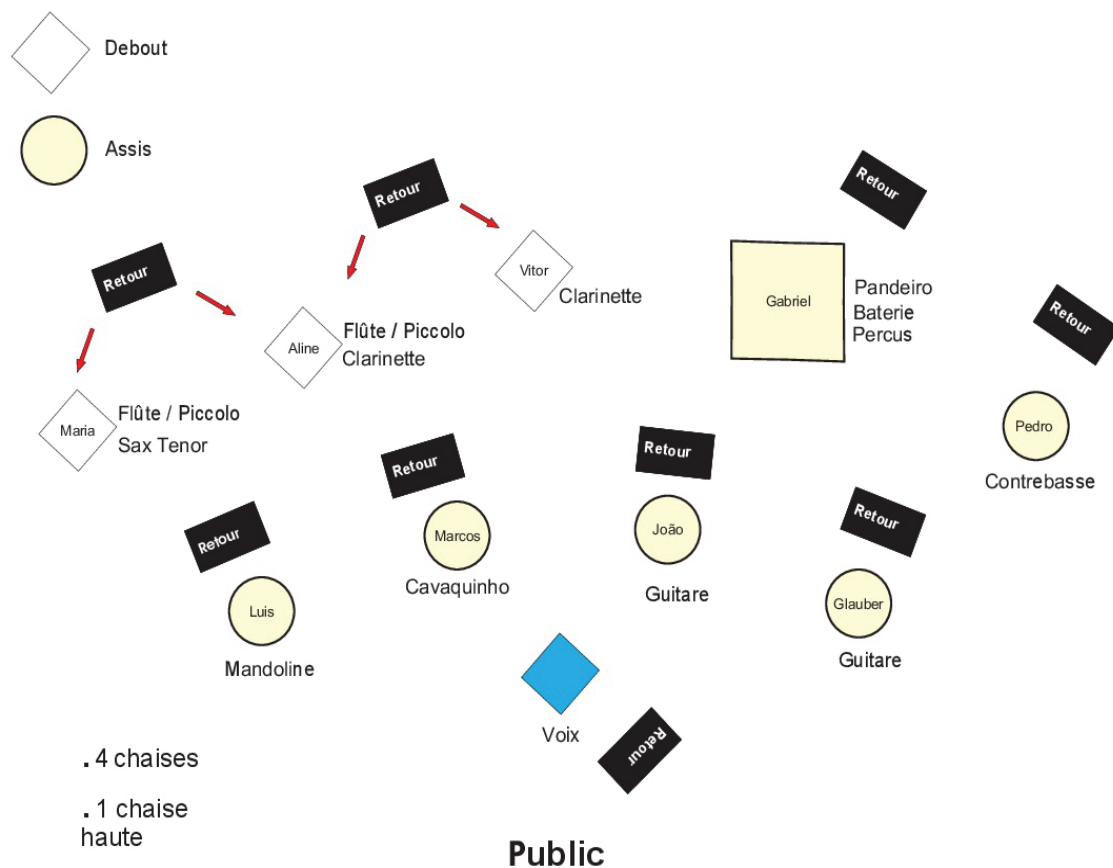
Debout

Assis

Retour

Retour

Retour

Vitor
Clarinette

Gabriel
Pandeiro
Baterie
Percus

Retour

Aline
Flûte / Piccolo
Clarinette

Retour

Maria
Flûte / Piccolo
Sax Tenor

Pedro
Contrebasse

Retour

Retour

Retour

Retour

Marcos
Cavaquinho

João
Guitare

Luis
Mandoline

Glauber
Guitare

Voix

Retour

. 4 chaises

. 1 chaise haute

Public